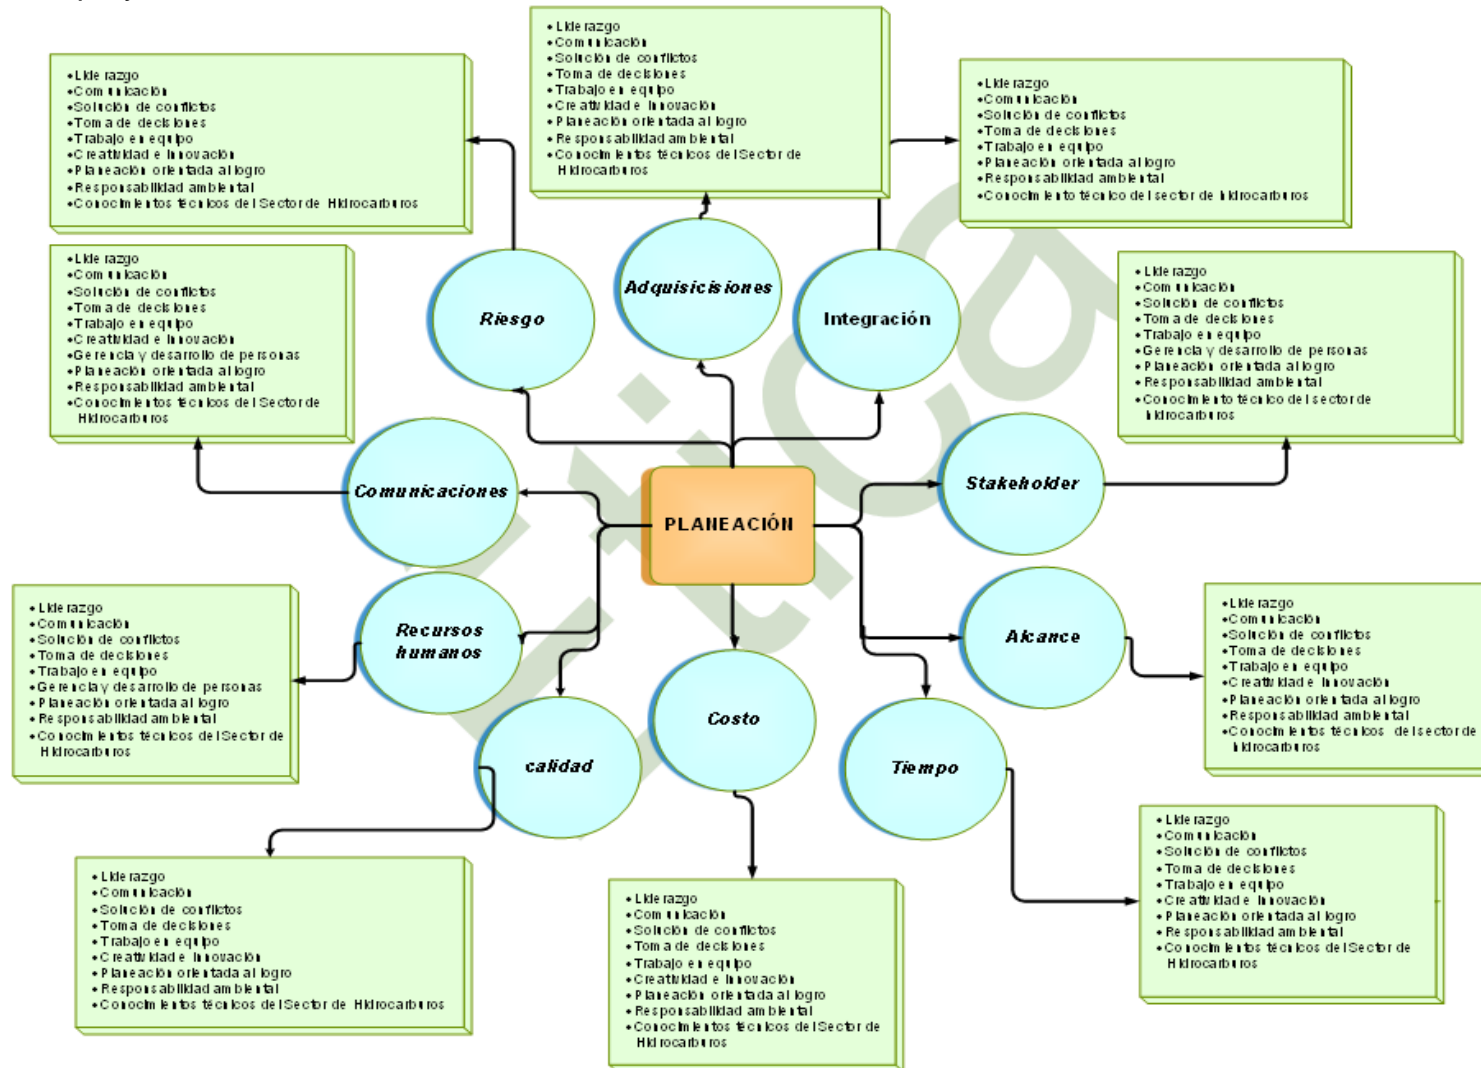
•Liderazgo
•Comunicación
•Solución de conflictos
•Toma de decisiones
•Trabajo en equipo
•Creatividad e innovación
•Planeación orientada al logro
•Responsabilidad ambiental
•Conocimientos técnicos del Sector de Hidrocarburos

•Liderazgo
•Comunicación
•Solución de conflictos
•Toma de decisiones
•Trabajo en equipo
•Creatividad e innovación
•Planeación orientada al logro
•Responsabilidad ambiental
•Conocimientos técnicos del Sector de Hidrocarburos

•Liderazgo
•Comunicación
•Solución de conflictos
•Toma de decisiones
•Trabajo en equipo
•Planeación orientada al logro
•Responsabilidad ambiental
•Conocimiento técnico del sector de hidrocarburos

•Liderazgo
•Comunicación
•Solución de conflictos
•Toma de decisiones
•Trabajo en equipo
•Creatividad e innovación
•Gerencia y desarrollo de personas
•Planeación orientada al logro
•Responsabilidad ambiental
•Conocimientos técnicos del Sector de Hidrocarburos

Riesgo

Adquisiciones

Integración

•Liderazgo
•Comunicación
•Solución de conflictos
•Toma de decisiones
•Trabajo en equipo
•Gerencia y desarrollo de personas
•Planeación orientada al logro
•Responsabilidad ambiental
•Conocimiento técnico del sector de hidrocarburos

Comunicaciones

PLANEACIÓN

Stakeholder

•Liderazgo
•Comunicación
•Solución de conflictos
•Toma de decisiones
•Trabajo en equipo
•Gerencia y desarrollo de personas
•Planeación orientada al logro
•Responsabilidad ambiental
•Conocimientos técnicos del Sector de Hidrocarburos

Recursos humanos

Alcance

•Liderazgo
•Comunicación
•Solución de conflictos
•Toma de decisiones
•Trabajo en equipo
•Creatividad e innovación
•Planeación orientada al logro
•Responsabilidad ambiental
•Conocimientos técnicos del sector de hidrocarburos

Costo

calidad

Tiempo

•Liderazgo
•Comunicación
•Solución de conflictos
•Toma de decisiones
•Trabajo en equipo
•Creatividad e innovación
•Planeación orientada al logro
•Responsabilidad ambiental
•Conocimientos técnicos del Sector de Hidrocarburos

•Liderazgo
•Comunicación
•Solución de conflictos
•Toma de decisiones
•Trabajo en equipo
•Creatividad e innovación
•Planeación orientada al logro
•Responsabilidad ambiental
•Conocimientos técnicos del Sector de Hidrocarburos

•Liderazgo
•Comunicación
•Solución de conflictos
•Toma de decisiones
•Trabajo en equipo
•Creatividad e innovación
•Planeación orientada al logro
•Responsabilidad ambiental
•Conocimientos técnicos del Sector de Hidrocarburos